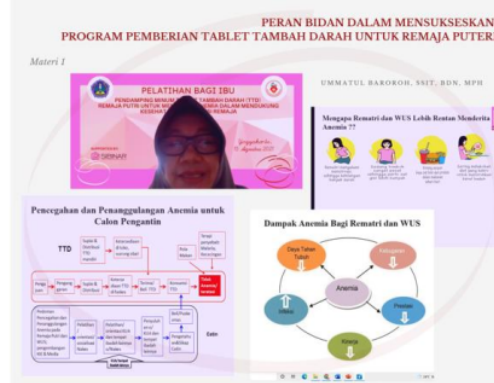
PERAN BIDAN DALAM MENSUKSESKAN PROGRAM PEMBERIAN TABLET TAMBAH DARAH UNTUK REMAJA PUTER

Materi 1

PELATIHAN BAGI IBU

PENDAMPING MINUM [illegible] TAMBAH DARAH (TTD) REMAJA PUTRI UNTUK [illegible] DALAM MENDUKUNG KESEHATAN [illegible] REMAJA

Yogyakarta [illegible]

SEMINAR

UMMATUL BAROKOH, SSIT, BDN, MPH

Mengapa Rematri dan WUS Lebih Rentan Menderita Anemia ??

Pencegahan dan Penanggulangan Anemia untuk Calon Pengantin

TTD

Catin

Dampak Anemia Bagi Rematri dan WUS

Daya Tahan Tubuh

Kebugaran

Anemia

Prestasi

Kinerja

Infeksi